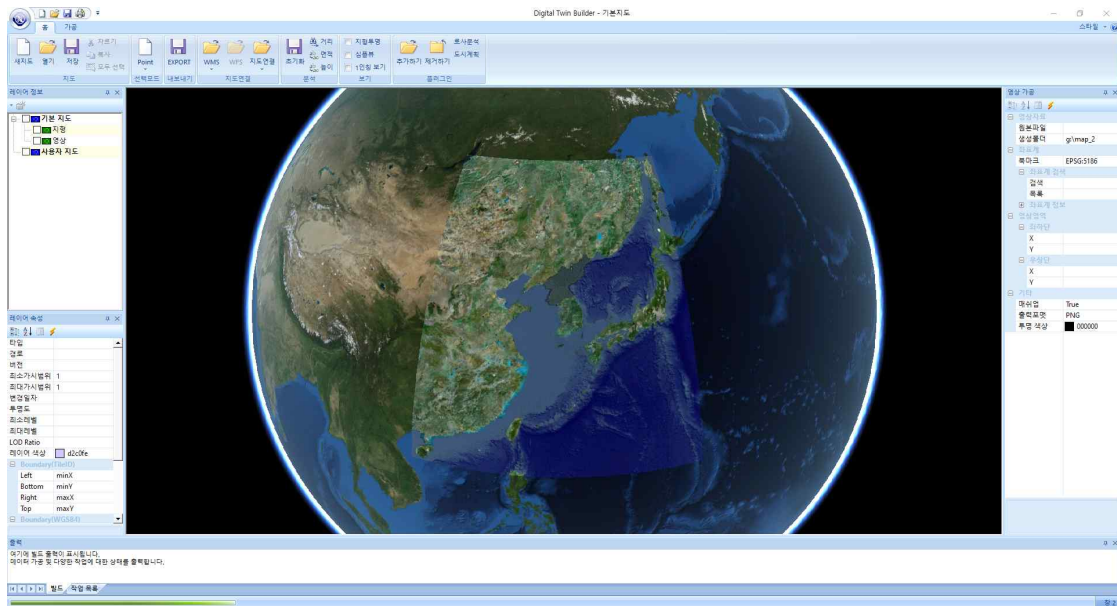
Digital Twin Builder - 기본지도

홈 가공

스타일

새지도 열기 저장 자르기 복사 모두 선택
지도
Point
선택모드
EXPORT
내보내기
WMS WFS 지도연결
지도연결
초기화 거리 면적 높이
분석
지형투명 심플뷰 1인칭 보기
보기
추가하기 제거하기 토사분석 도시계획
플러그인

레이어 정보
기본 지도
지형
영상
사용자 지도

레이어 속성
| | |
|---|---|
| 타입 | |
| 경로 | |
| 버전 | |
| 최소가시범위 | 1 |
| 최대가시범위 | 1 |
| 변경일자 | |
| 투명도 | |
| 최소레벨 | |
| 최대레벨 | |
| LOD Ratio | |
| 레이어 색상 | d2c0fe |
| Boundary(Tile) | |
| Left | minX |
| Bottom | minY |
| Right | maxX |
| Top | maxY |
| Boundary(WGS84) | |

영상 가공
| | |
|---|---|
| 영상자료 | |
| 원본파일 | |
| 생성폴더 | g:\map_2 |
| 좌표계 | |
| 투마크 | EPSG:5186 |
| 좌표계 검색 | |
| 검색 | |
| 목록 | |
| 좌표계 정보 | |
| 영상영역 | |
| 좌하단 | |
| X | |
| Y | |
| 우상단 | |
| X | |
| Y | |
| 기타 | |
| 매쉬업 | True |
| 출력포맷 | PNG |
| 투명 색상 | 000000 |

출력
여기에 빌드 출력이 표시됩니다.
데이터 가공 및 다양한 작업에 대한 상태를 출력합니다.

빌드 작업 목록